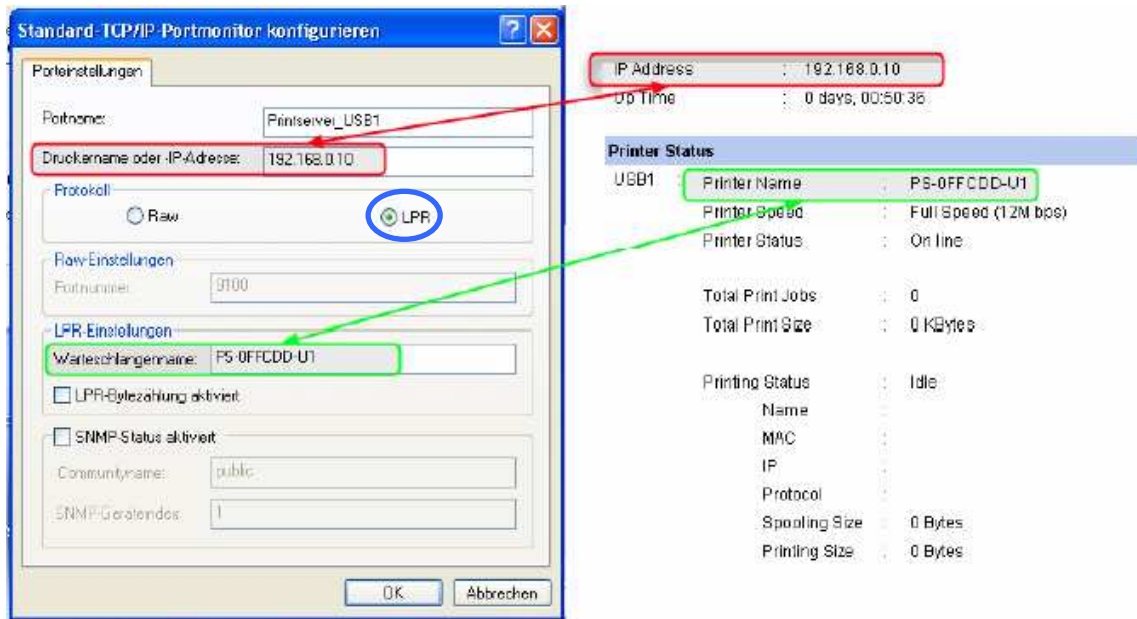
Standard-TCP/IP-Portmonitor konfigurieren

Porteinstellungen

Portname: Printserver_USB1

Druckername oder -IP-Adresse: 192.168.0.10

Protokoll

Raw

LPR

Raw-Einstellungen

Portnummer: 9100

LPR-Einstellungen

Warteschlangenname: PS-0FFCDD-U1

LPR-Bytezählung aktiviert

SNMP-Status aktiviert

Communityname: public

SNMP-Geräteindex: 1

OK

Abbrechen

IP Address : 192.168.0.10

Up Time : 0 days, 00:50:36

Printer Status

USB1

| | | |
|---|---|---|
| Printer Name | : | PS-0FFCDD-U1 |
| Printer Speed | : | Full Speed (12M bps) |
| Printer Status | : | On line |
| Total Print Jobs | : | 0 |
| Total Print Size | : | 0 KBytes |
| Printing Status | : | Idle |
| Name | : | |
| MAC | : | |
| IP | : | |
| Protocol | : | |
| Spooling Size | : | 0 Bytes |
| Printing Size | : | 0 Bytes |